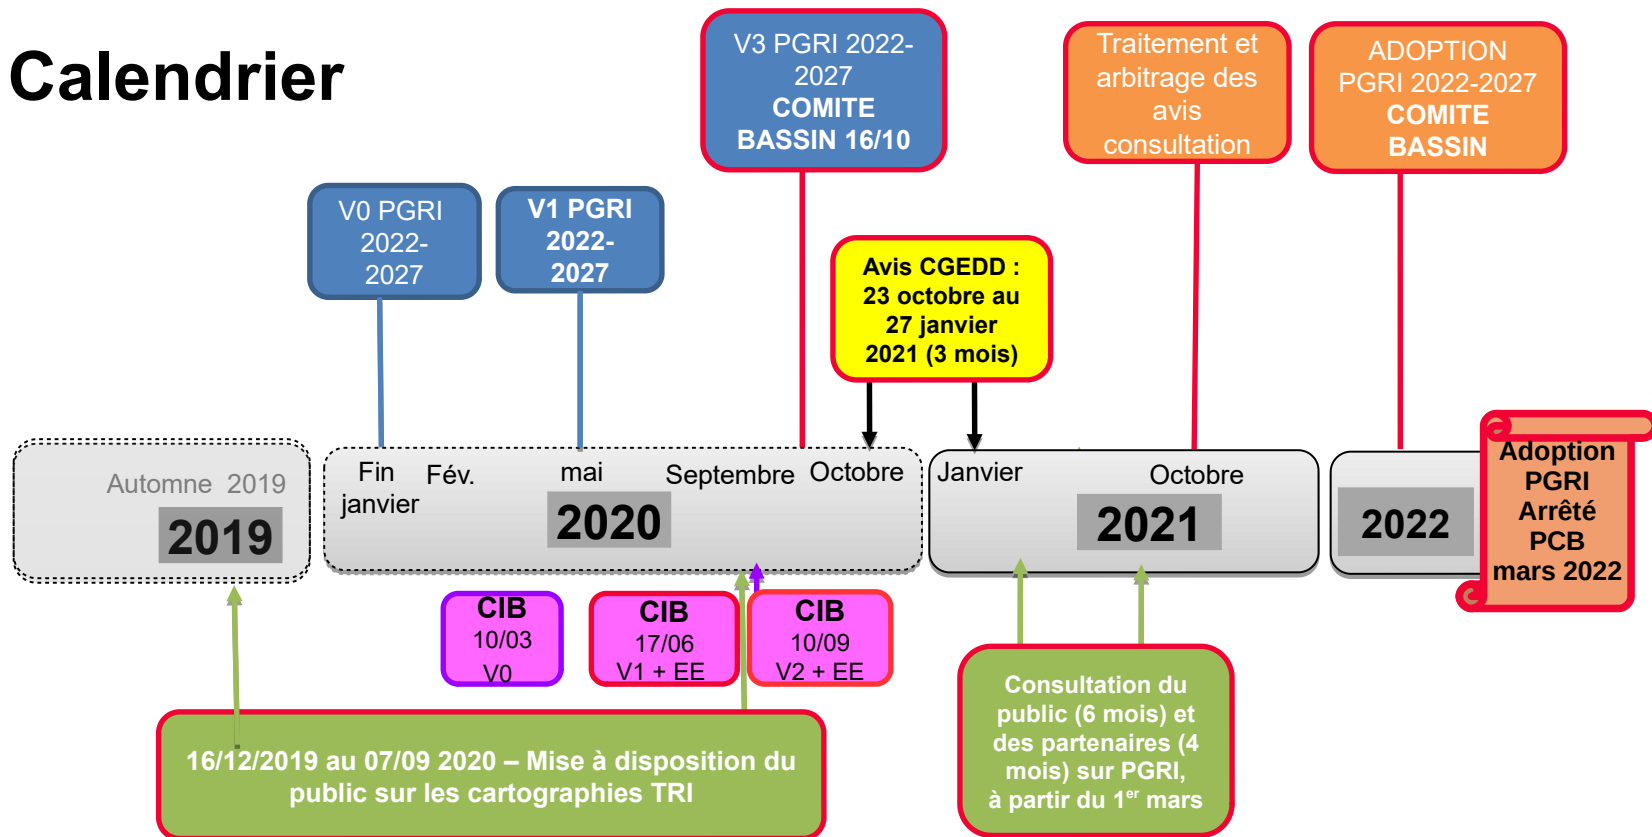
Calendrier

V3 PGRI 2022-2027
COMITE BASSIN 16/10

Traitement et arbitrage des avis consultation

ADOPTION PGRI 2022-2027
COMITE BASSIN

V0 PGRI 2022-2027

V1 PGRI 2022-2027

Avis CGEDD : 23 octobre au 27 janvier 2021 (3 mois)

Automne 2019
2019

Fin janvier
Fév.
mai
Septembre
Octobre
2020

Janvier
Octobre
2021

2022

Adoption PGRI Arrêté PCB mars 2022

CIB
10/03
V0

CIB
17/06
V1 + EE

CIB
10/09
V2 + EE

16/12/2019 au 07/09 2020 – Mise à disposition du public sur les cartographies TRI

Consultation du public (6 mois) et des partenaires (4 mois) sur PGRI, à partir du 1$^{er}$ mars